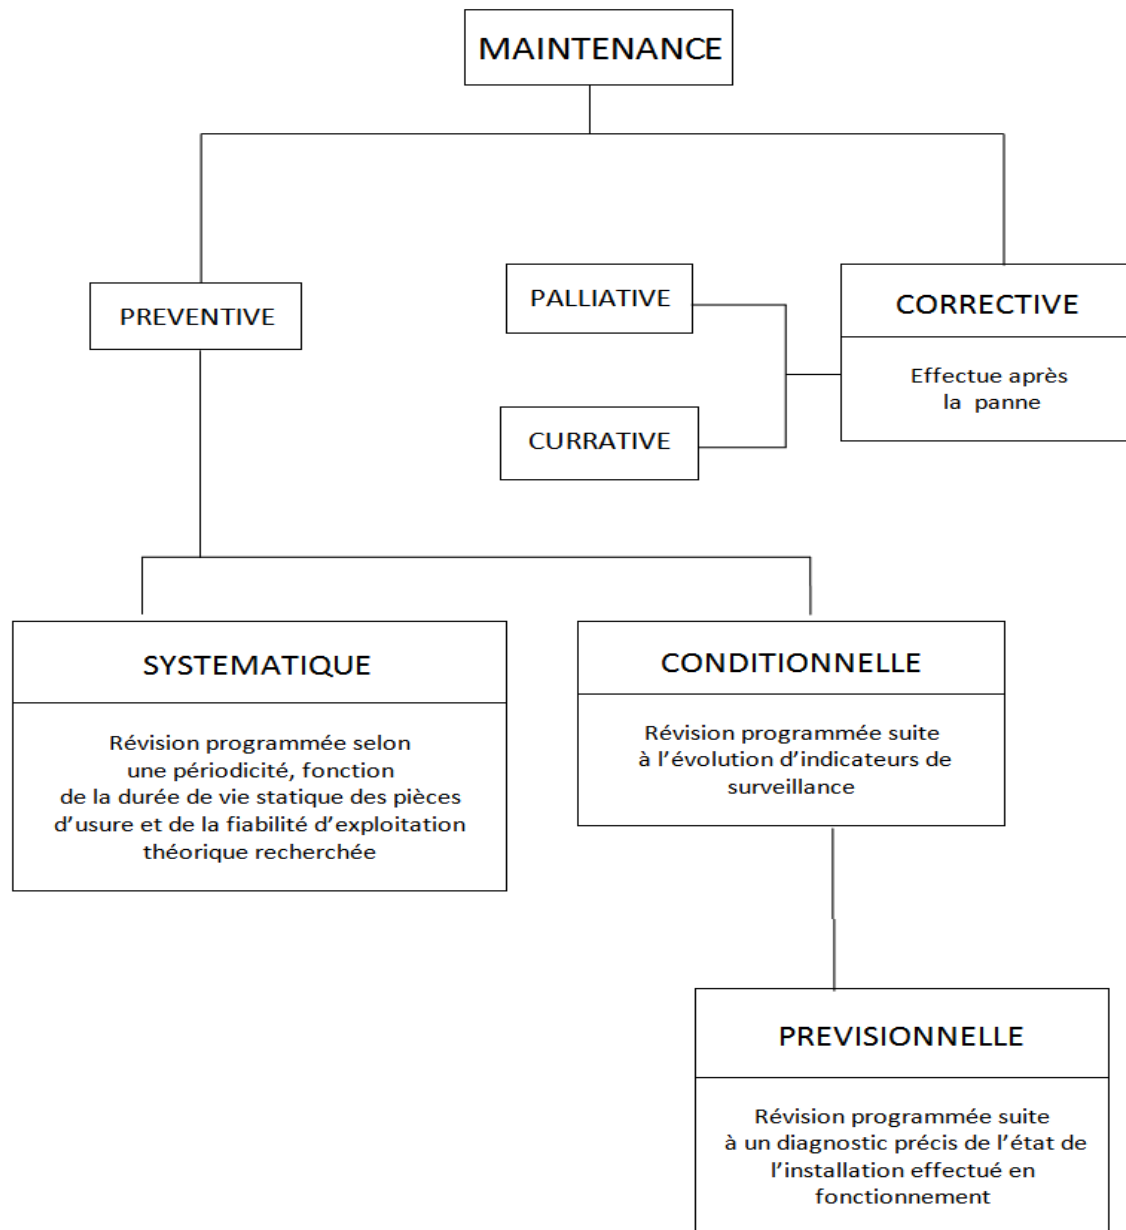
MAINTENANCE

PREVENTIVE

PALLIATIVE

CURRATIVE

CORRECTIVE

Effectue après la panne

SYSTEMATIQUE

Révision programmée selon une périodicité, fonction de la durée de vie statique des pièces d'usure et de la fiabilité d'exploitation théorique recherchée

CONDITIONNELLE

Révision programmée suite à l'évolution d'indicateurs de surveillance

PREVISIONNELLE

Révision programmée suite à un diagnostic précis de l'état de l'installation effectué en fonctionnement